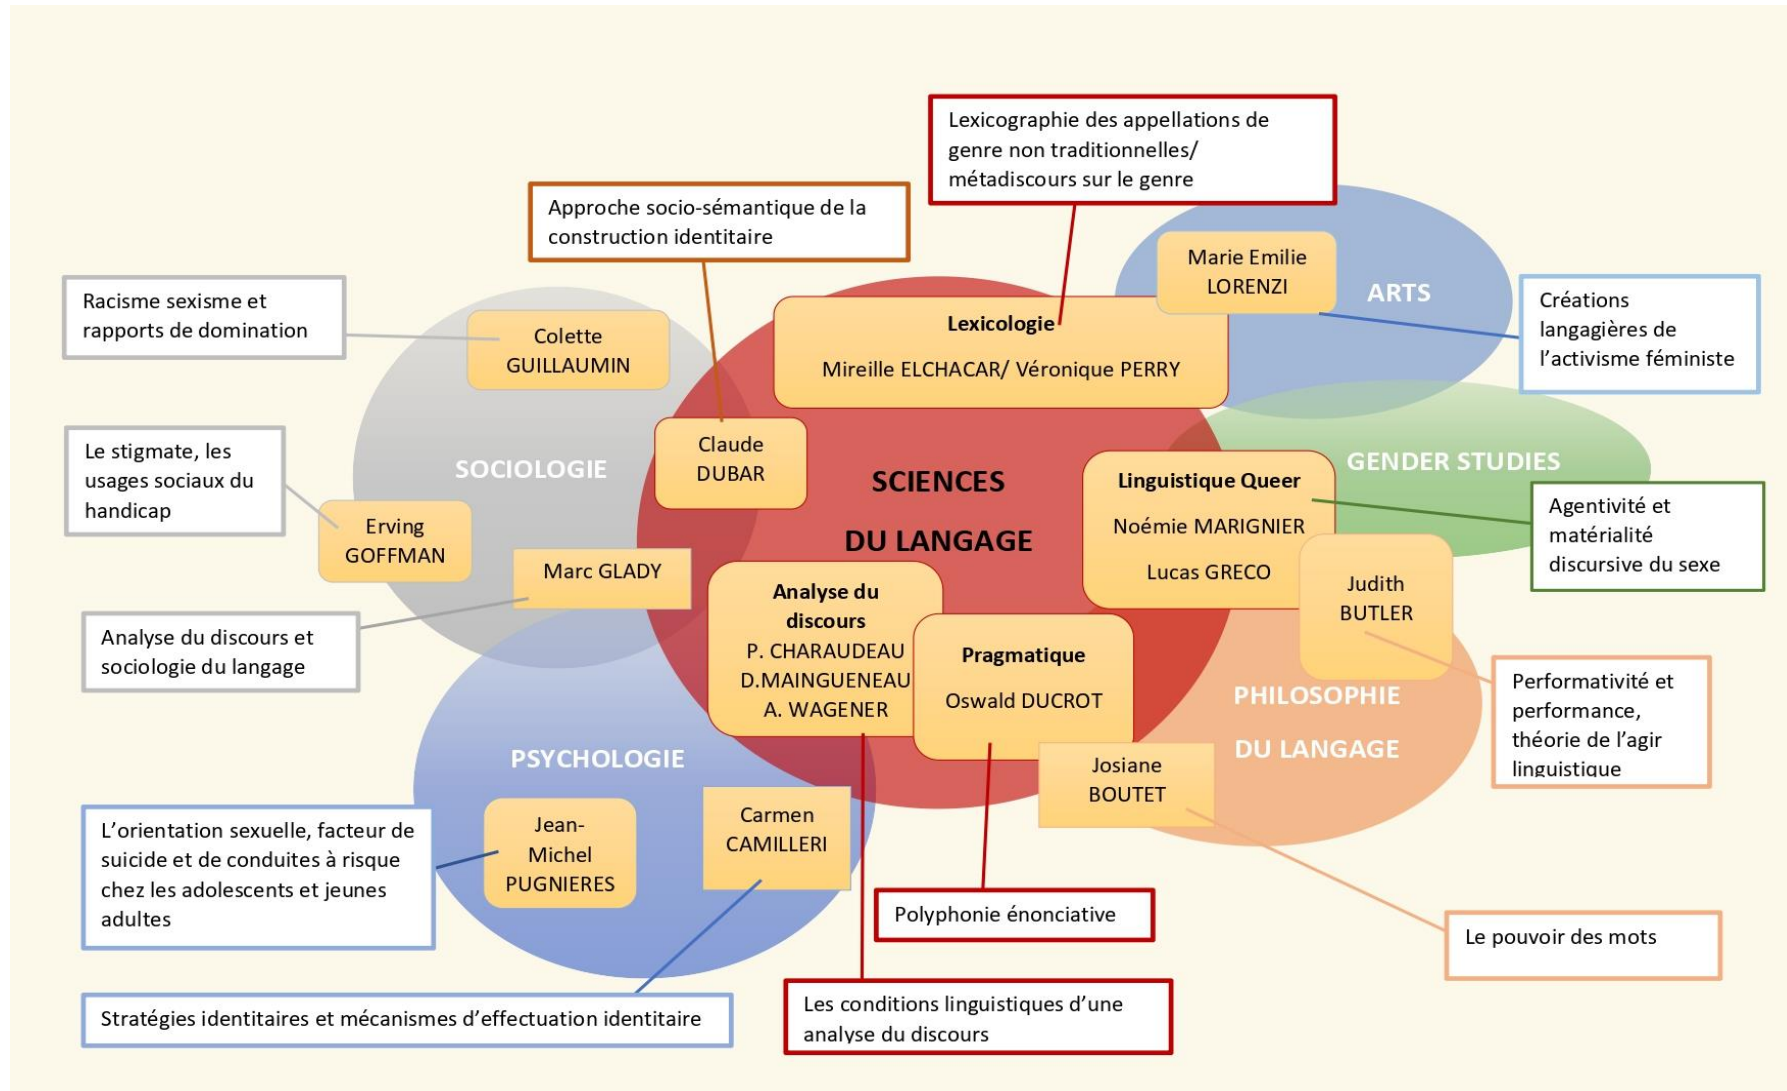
Lexicographie des appellations de genre non traditionnelles/ métadiscours sur le genre

Approche socio-sémantique de la construction identitaire

Marie Emilie LORENZI

ARTS

Créations langagières de l'activisme féministe

Racisme sexisme et rapports de domination

Colette GUILLAUMIN

Lexicologie

Mireille ELCHACAR/ Véronique PERRY

Le stigmate, les usages sociaux du handicap

SOCIOLOGIE

Claude DUBAR

SCIENCES DU LANGAGE

GENDER STUDIES

Linguistique Queer

Noémie MARIGNIER

Lucas GRECO

Agentivité et matérialité discursive du sexe

Erving GOFFMAN

Marc GLADY

Analyse du discours

P. CHARAUDEAU

D.MAINGUENEAU

A. WAGENER

Judith BUTLER

Analyse du discours et sociologie du langage

Pragmatique

Oswald DUCROT

PHILOSOPHIE DU LANGAGE

Performativité et performance, théorie de l'agir linguistique

PSYCHOLOGIE

Josiane BOUTET

L'orientation sexuelle, facteur de suicide et de conduites à risque chez les adolescents et jeunes adultes

Jean-Michel PUGNIERES

Carmen CAMILLERI

Polyphonie énonciative

Le pouvoir des mots

Stratégies identitaires et mécanismes d'effectuation identitaire

Les conditions linguistiques d'une analyse du discours